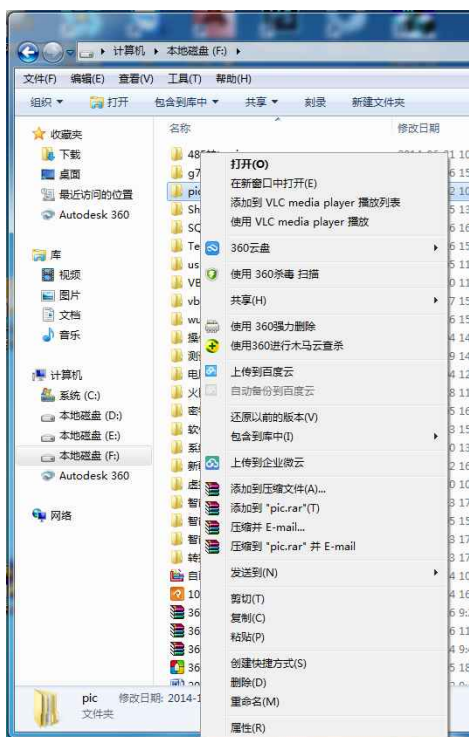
计算机 ▸ 本地磁盘 (F:) ▸

文件(F) 编辑(E) 查看(V) 工具(T) 帮助(H)

组织 ▾ 打开 包含到库中 ▾ 共享 ▾ 刻录 新建文件夹

收藏夹
下载
桌面
最近访问的位置
Autodesk 360

库
视频
图片
文档
音乐

计算机
系统 (C:)
本地磁盘 (D:)
本地磁盘 (E:)
本地磁盘 (F:)
Autodesk 360

网络

名称
修改日期

48
g7
pic
Sh
SC
Te
us
VE
vb
wu
操
测
电
火
密
软
系
新
虐
智
智
智
转
自
10
36
36
36
36

打开(O)
在新窗口中打开(E)
添加到 VLC media player 播放列表
使用 VLC media player 播放
360云盘
使用 360杀毒 扫描
共享(H)
使用 360强力删除
使用360进行木马云查杀
上传到百度云
自动备份到百度云
还原以前的版本(V)
包含到库中(I)
上传到企业微云
添加到压缩文件(A)...
添加到 "pic.rar"(T)
压缩并 E-mail...
压缩到 "pic.rar" 并 E-mail
发送到(N)
剪切(T)
复制(C)
粘贴(P)
创建快捷方式(S)
删除(D)
重命名(M)
属性(R)

pic 修改日期: 2014-1
文件夹